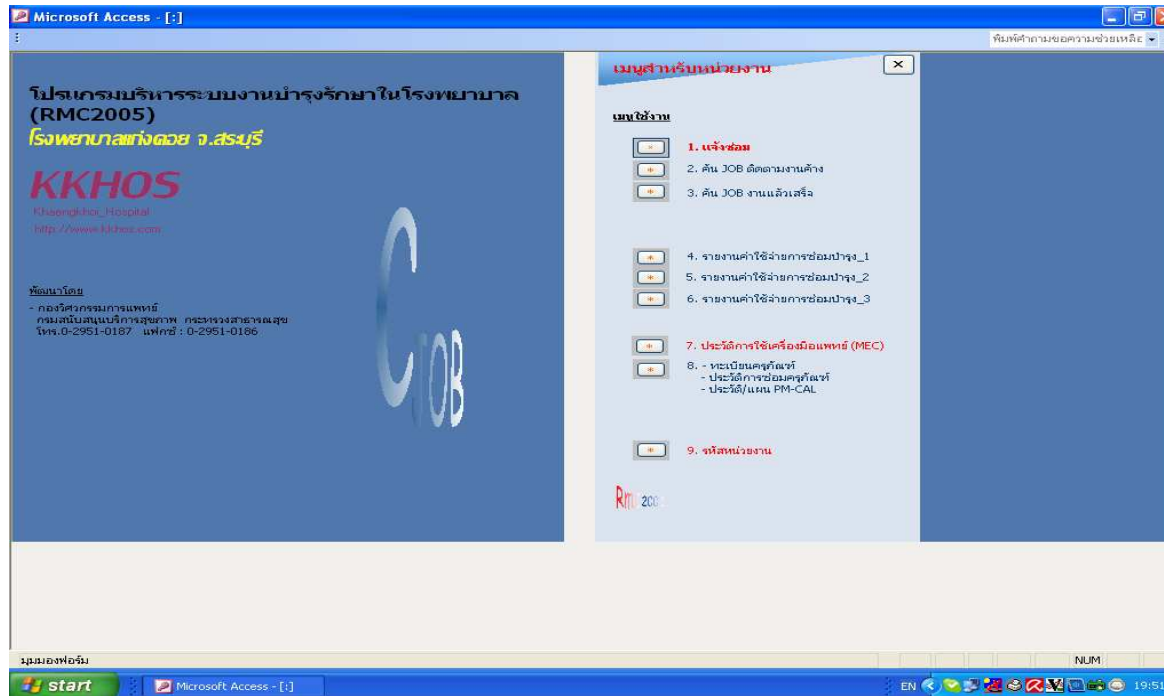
Microsoft Access - [:]

พิมพ์คำถามขอความช่วยเหลือ

โปรแกรมบริหารระบบงานบำรุงรักษาในโรงพยาบาล (RMC2005)
โรงพยาบาลแก่งคอย จ.สระบุรี

KKHOS
Khaengkhoi_Hospital
http://www.kkhos.com

พัฒนาโดย
- กองวิศวกรรมการแพทย์
กรมสนับสนุนบริการสุขภาพ กระทรวงสาธารณสุข
โทร.0-2951-0187 แฟกซ์ : 0-2951-0186

JOB

เมนูสำหรับหน่วยงาน

เมนูใช้งาน

1. แจ้งซ่อม
2. ค้น JOB ติดตามงานค้าง
3. ค้น JOB งานแล้วเสร็จ

4. รายงานค่าใช้จ่ายการซ่อมบำรุง_1
5. รายงานค่าใช้จ่ายการซ่อมบำรุง_2
6. รายงานค่าใช้จ่ายการซ่อมบำรุง_3

7. ประวัติการใช้เครื่องมือแพทย์ (MEC)
8. - ทะเบียนครุภัณฑ์
- ประวัติการซ่อมครุภัณฑ์
- ประวัติ/แผน PM-CAL

9. รหัสหน่วยงาน

Rm 2005

มุมมองฟอร์ม

NUM

start

Microsoft Access - [:]

EN

19:51